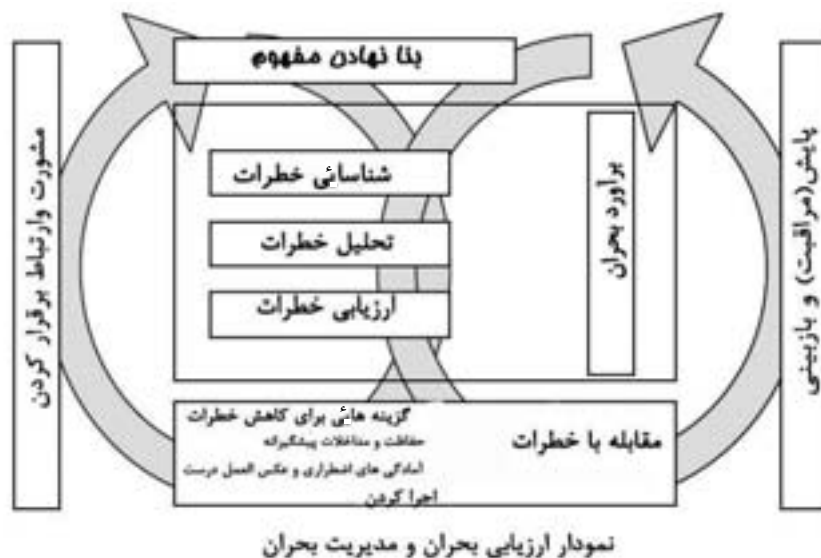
بنا نهادن مفهوم

مشورت وارتباط برقرار کردن

شناسائی خطرات

تحلیل خطرات

ارزیابی خطرات

برآورد بحران

پایش(مراقبت) و بازبینی

گزینه هائی برای کاهش خطرات
حفاظت و مداخلات پیشگیرانه
آمادگی های اضطراری و عکس العمل درست
اجرا کردن

مقابله با خطرات

نمودار ارزیابی بحران و مدیریت بحران